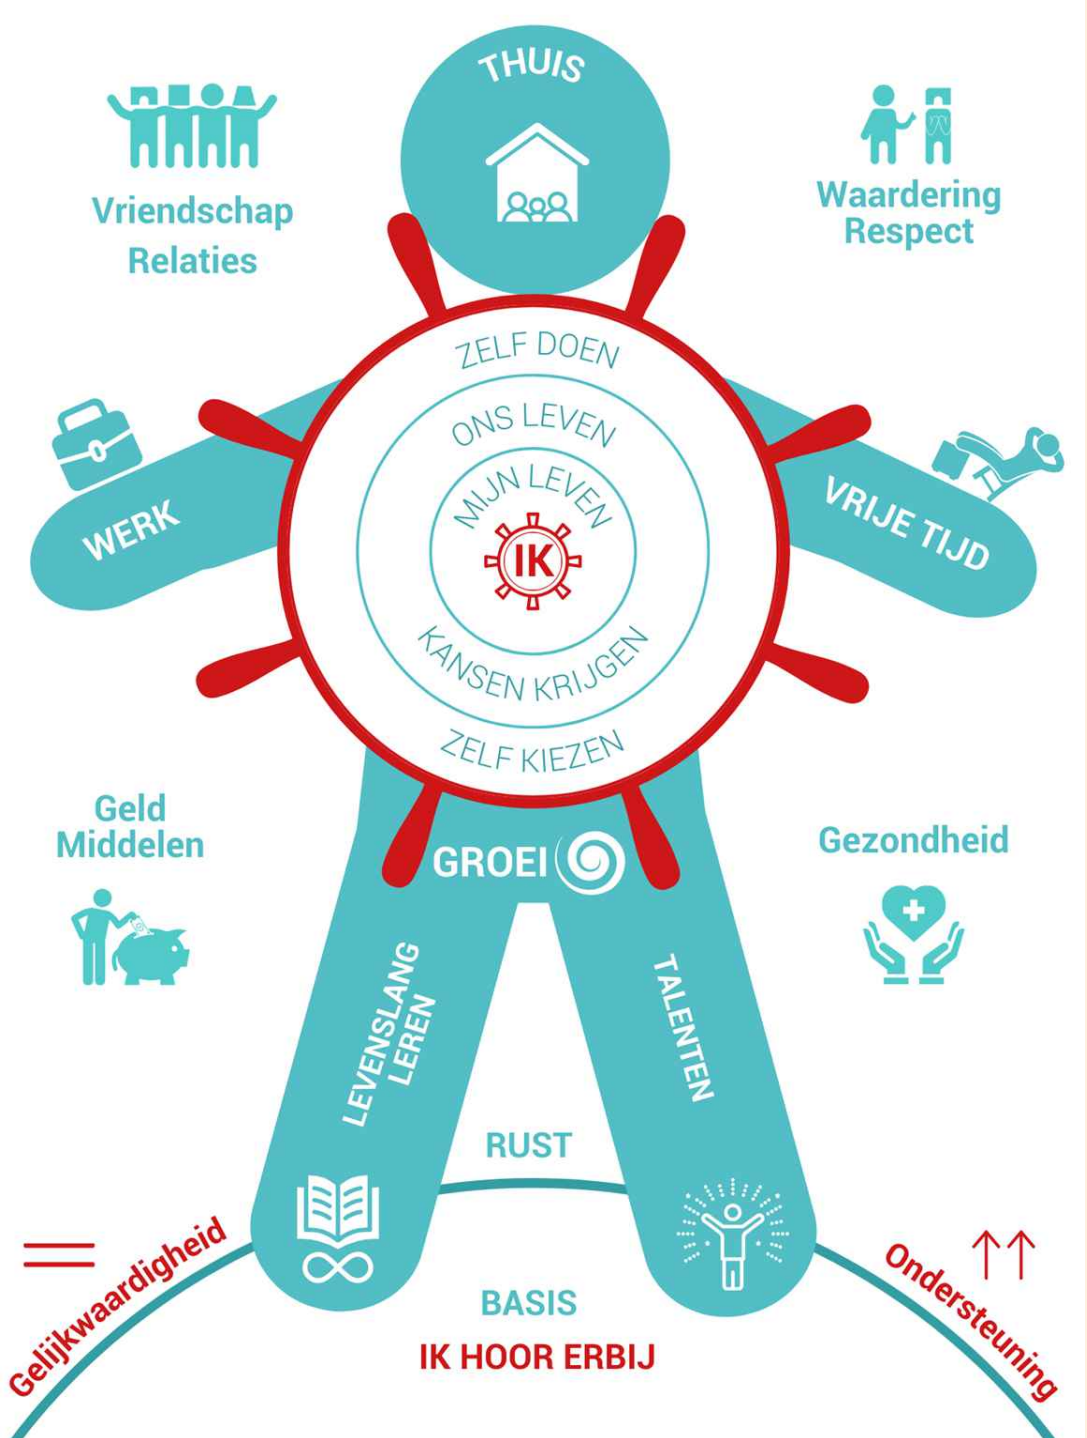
THUIS

Vriendschap
Relaties

Waardering
Respect

ZELF DOEN

ONS LEVEN

MIJN LEVEN

IK

KANSEN KRIJGEN

ZELF KIEZEN

WERK

VRIJE TIJD

Geld
Middelen

GROEI

Gezondheid

LEVENSLANG LEREN

TALENTEN

RUST

BASIS

IK HOOR ERBIJ

Gelijkwaardigheid

Ondersteuning